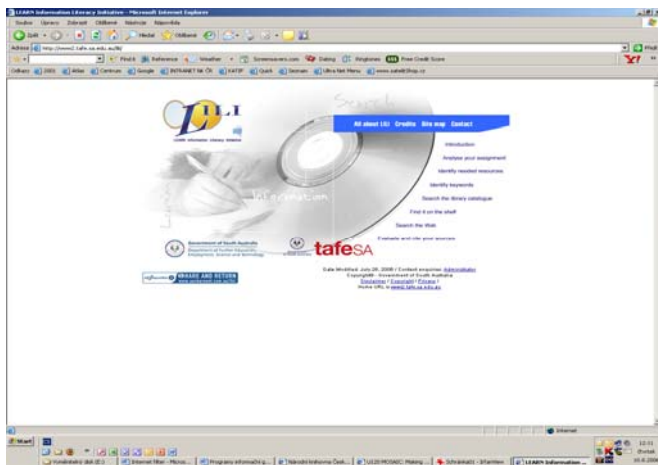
LEARN Information Literacy Initiative - Microsoft Internet Explorer

Soubor Úpravy Zobrazit Oblíbené Nástroje Nápověda

Zpět Hledat Oblíbené

Adresa http://www2.tafe.sa.edu.au/lili/

Find It Reference Weather Screensavers.com Dating Ringtones Free Credit Score

Odkazy 2001 Atlas Centrum Google INTRANET SK ČR KATIP Quick Seznam Ultra Net Menu www.zahrad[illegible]

LILI

Search

Information

All about LILI Credits Site map Contact

Introduction

Analyse your assignment

Identify needed resources

Identify keywords

Search the library catalogue

Find it on the shelf

Search the Web

Evaluate and cite your sources

Government of South Australia

Department of Further Education, Employment, Science and Technology

tafeSA

SHARE AND RETURN

Date Modified: July 29, 2008 / Content enquiries: Administrator
Copyright - Government of South Australia
Disclaimer / Copyright / Privacy /
Home URL is www.tafe.sa.edu.au

Internet

Start

Vyhledávání diskdi (E:) Internet Filter - Micros... Program informačního... Národní knihovna Česk... LILI3 MOSAIC: Making ... Schránka (I) - Internet... LEARN Information ...

10:11
čtvrtek
14.8.2008